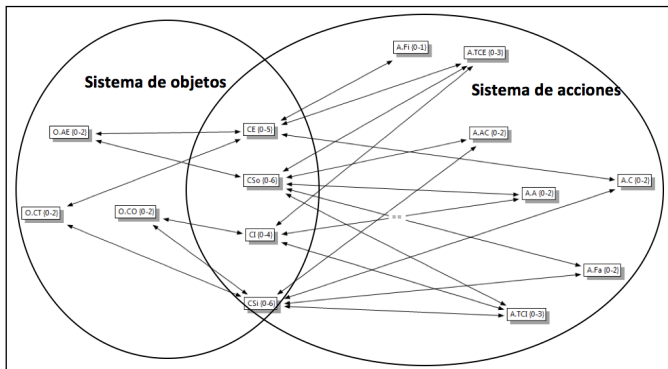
Sistema de objetos

Sistema de acciones

A.Fi (0-1)

A.TCE (0-3)

O.AE (0-2)

CE (0-5)

A.AC (0-2)

CSo (0-6)

A.A (0-2)

A.C (0-2)

O.CT (0-2)

O.CO (0-2)

CI (0-4)

A.Fa (0-2)

CSi (0-6)

A.TCI (0-3)